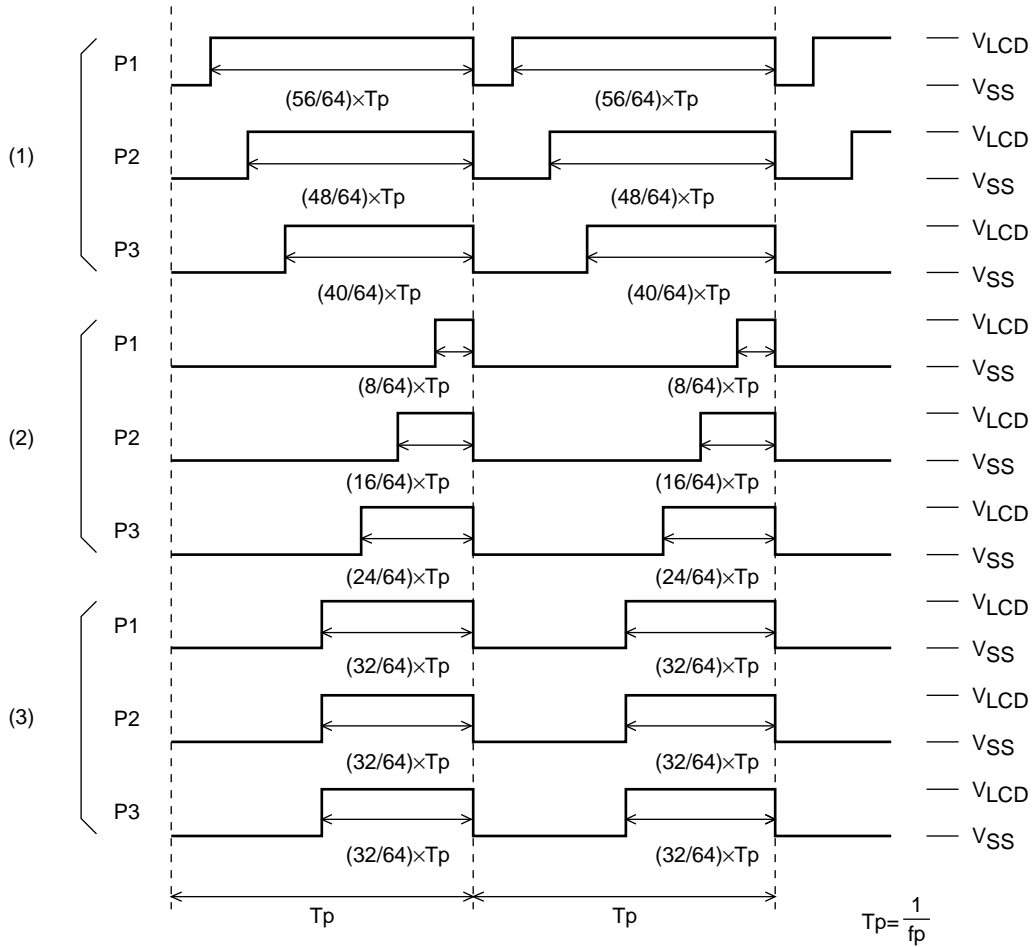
(1)

P1
$(56/64)\times Tp$
$(56/64)\times Tp$
$V_{LCD}$
$V_{SS}$

P2
$(48/64)\times Tp$
$(48/64)\times Tp$
$V_{LCD}$
$V_{SS}$

P3
$(40/64)\times Tp$
$(40/64)\times Tp$
$V_{LCD}$
$V_{SS}$

(2)

P1
$(8/64)\times Tp$
$(8/64)\times Tp$
$V_{LCD}$
$V_{SS}$

P2
$(16/64)\times Tp$
$(16/64)\times Tp$
$V_{LCD}$
$V_{SS}$

P3
$(24/64)\times Tp$
$(24/64)\times Tp$
$V_{LCD}$
$V_{SS}$

(3)

P1
$(32/64)\times Tp$
$(32/64)\times Tp$
$V_{LCD}$
$V_{SS}$

P2
$(32/64)\times Tp$
$(32/64)\times Tp$
$V_{LCD}$
$V_{SS}$

P3
$(32/64)\times Tp$
$(32/64)\times Tp$
$V_{LCD}$
$V_{SS}$

Tp
Tp
$Tp=\frac{1}{fp}$